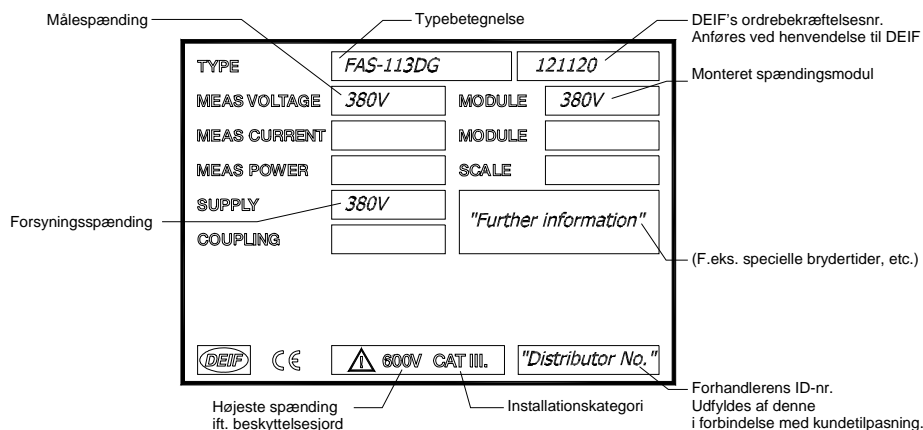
Målespænding

Typebetegnelse

DEIF's ordrebekræftelsesnr.
Anføres ved henvendelse til DEIF

TYPE FAS-113DG 121120

Monteret spændingsmodul

MEAS VOLTAGE 380V MODULE 380V

MEAS CURRENT MODULE

MEAS POWER SCALE

SUPPLY 380V

Forsyningsspænding

"Further information"

COUPLING

(F.eks. specielle brydertider, etc.)

DEIF CE

600V CAT III.

"Distributor No."

Forhandlerens ID-nr.
Udfyldes af denne
i forbindelse med kundetilpasning.

Højeste spænding
ift. beskyttelsesjord

Installationskategori